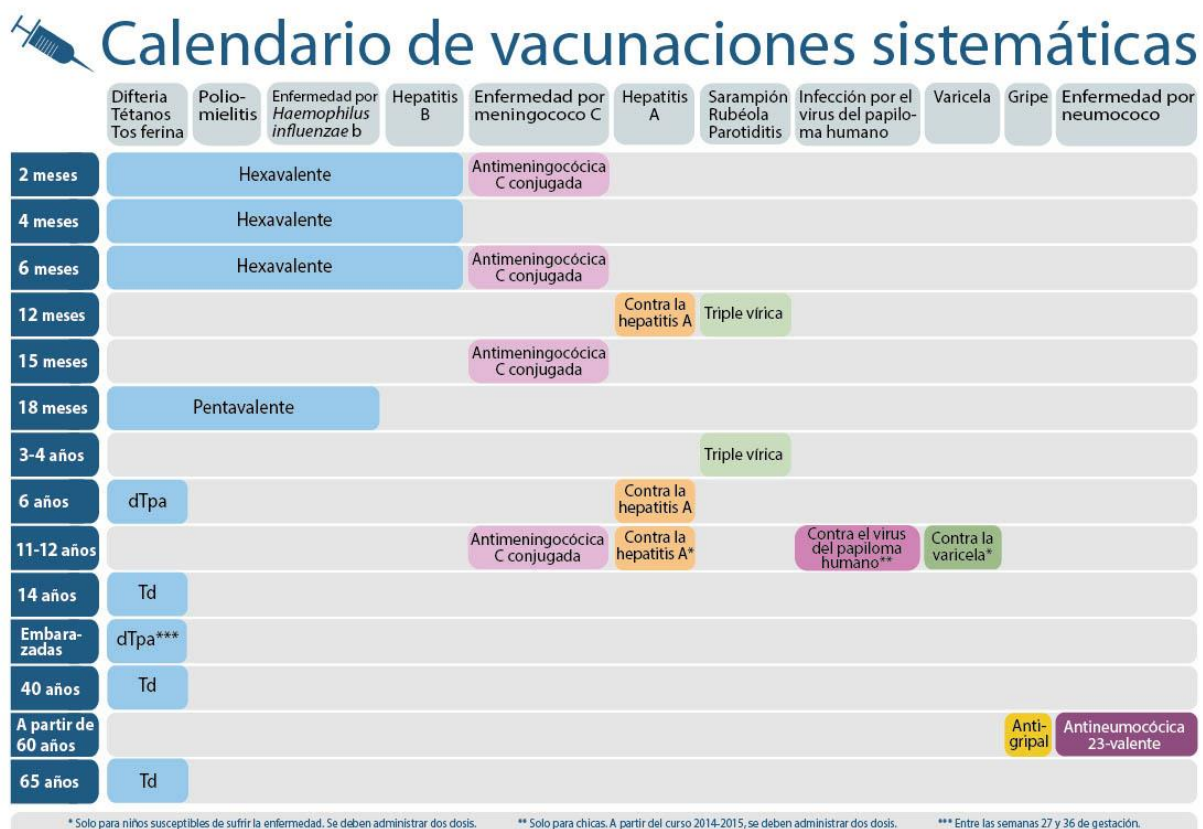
Calendario de vacunaciones sistemáticas

| | Difteria Tétanos Tos ferina | Poliomielitis | Enfermedad por *Haemophilus influenzae* b | Hepatitis B | Enfermedad por meningococo C | Hepatitis A | Sarampión Rubéola Parotiditis | Infección por el virus del papiloma humano | Varicela | Gripe | Enfermedad por neumococo |
|---|---|---|---|---|---|---|---|---|---|---|---|
| 2 meses | Hexavalente | | | | Antimeningocócica C conjugada | | | | | | |
| 4 meses | Hexavalente | | | | | | | | | | |
| 6 meses | Hexavalente | | | | Antimeningocócica C conjugada | | | | | | |
| 12 meses | | | | | | Contra la hepatitis A | Triple vírica | | | | |
| 15 meses | | | | | Antimeningocócica C conjugada | | | | | | |
| 18 meses | Pentavalente | | | | | | | | | | |
| 3-4 años | | | | | | | Triple vírica | | | | |
| 6 años | dTpa | | | | | Contra la hepatitis A | | | | | |
| 11-12 años | | | | | Antimeningocócica C conjugada | Contra la hepatitis A* | | Contra el virus del papiloma humano** | Contra la varicela* | | |
| 14 años | Td | | | | | | | | | | |
| Embarazadas | dTpa*** | | | | | | | | | | |
| 40 años | Td | | | | | | | | | | |
| A partir de 60 años | | | | | | | | | | Antigripal | Antineumocócica 23-valente |
| 65 años | Td | | | | | | | | | | |

* Solo para niños susceptibles de sufrir la enfermedad. Se deben administrar dos dosis.
** Solo para chicas. A partir del curso 2014-2015, se deben administrar dos dosis.
*** Entre las semanas 27 y 36 de gestación.